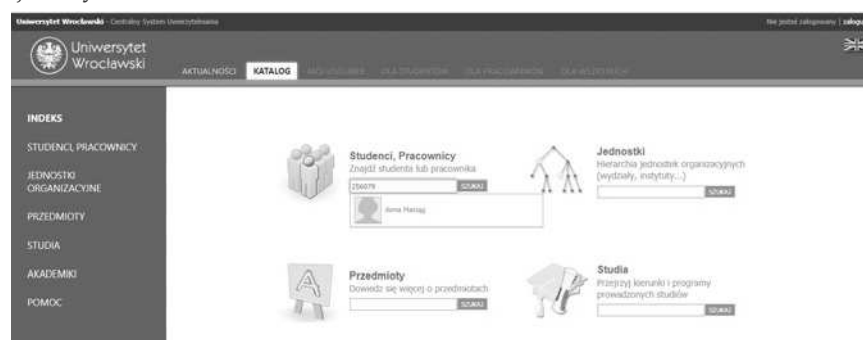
Uniwersytet Wrocławski - Centralny System Uwierzytelniania

Nie jesteś zalogowany | zalogu

Uniwersytet Wrocławski

AKTUALNOŚCI KATALOG MOJ USOSWEB DLA STUDENTÓW DLA PRACOWNIKÓW DLA WSZYSTKICH

INDEKS

STUDENCI, PRACOWNICY

JEDNOSTKI ORGANIZACYJNE

PRZEDMIOTY

STUDIA

AKADEMIKI

POMOC

Studenci, Pracownicy
Znajdź studenta lub pracownika
256079 SZUKAJ
Anna Maciąg

Jednostki
Hierarchia jednostek organizacyjnych (wydziały, instytuty...)
SZUKAJ

Przedmioty
Dowiedz się więcej o przedmiotach
SZUKAJ

Studia
Przejrzyj kierunki i programy prowadzonych studiów
SZUKAJ